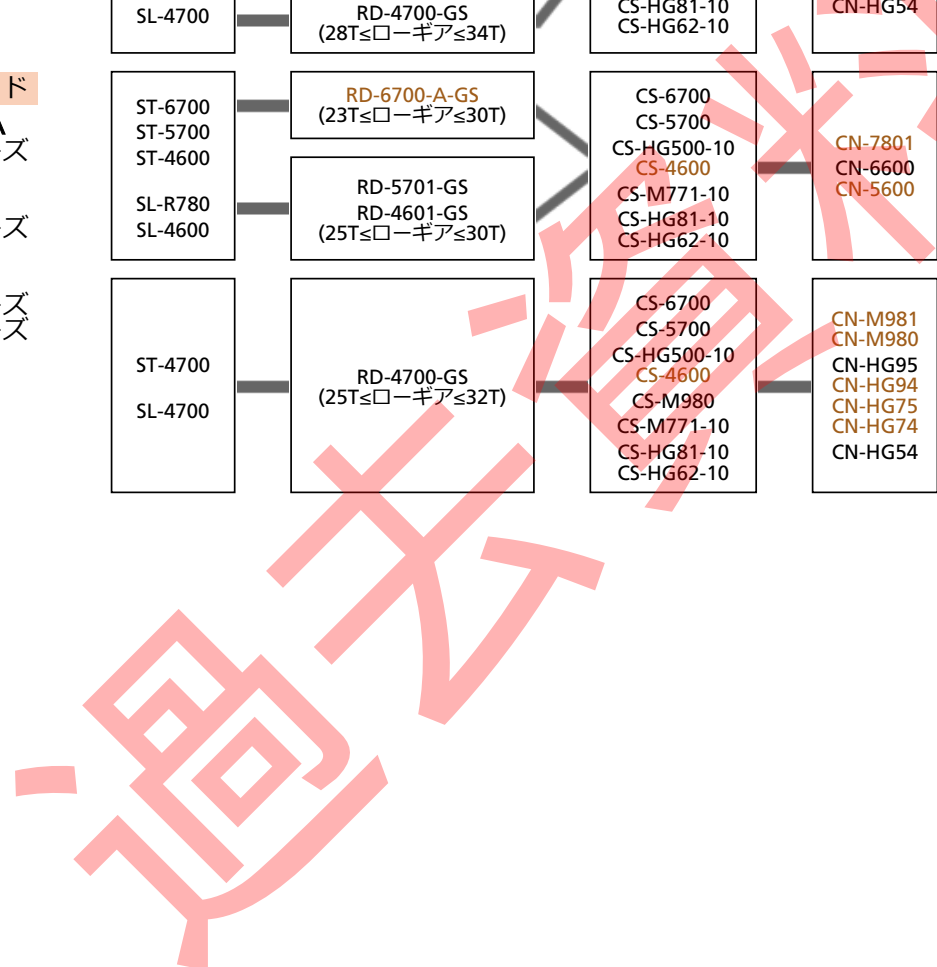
SL-4700

RD-4700-GS
(28T≤ローギア≤34T)

CS-HG81-10
CS-HG62-10

CN-HG54

ド
ズ
ズ
ズ
ズ

ST-6700
ST-5700
ST-4600

SL-R780
SL-4600

RD-6700-A-GS
(23T≤ローギア≤30T)

RD-5701-GS
RD-4601-GS
(25T≤ローギア≤30T)

CS-6700
CS-5700
CS-HG500-10
CS-4600
CS-M771-10
CS-HG81-10
CS-HG62-10

CN-7801
CN-6600
CN-5600

ST-4700

SL-4700

RD-4700-GS
(25T≤ローギア≤32T)

CS-6700
CS-5700
CS-HG500-10
CS-4600
CS-M980
CS-M771-10
CS-HG81-10
CS-HG62-10

CN-M981
CN-M980
CN-HG95
CN-HG94
CN-HG75
CN-HG74
CN-HG54

過去資料